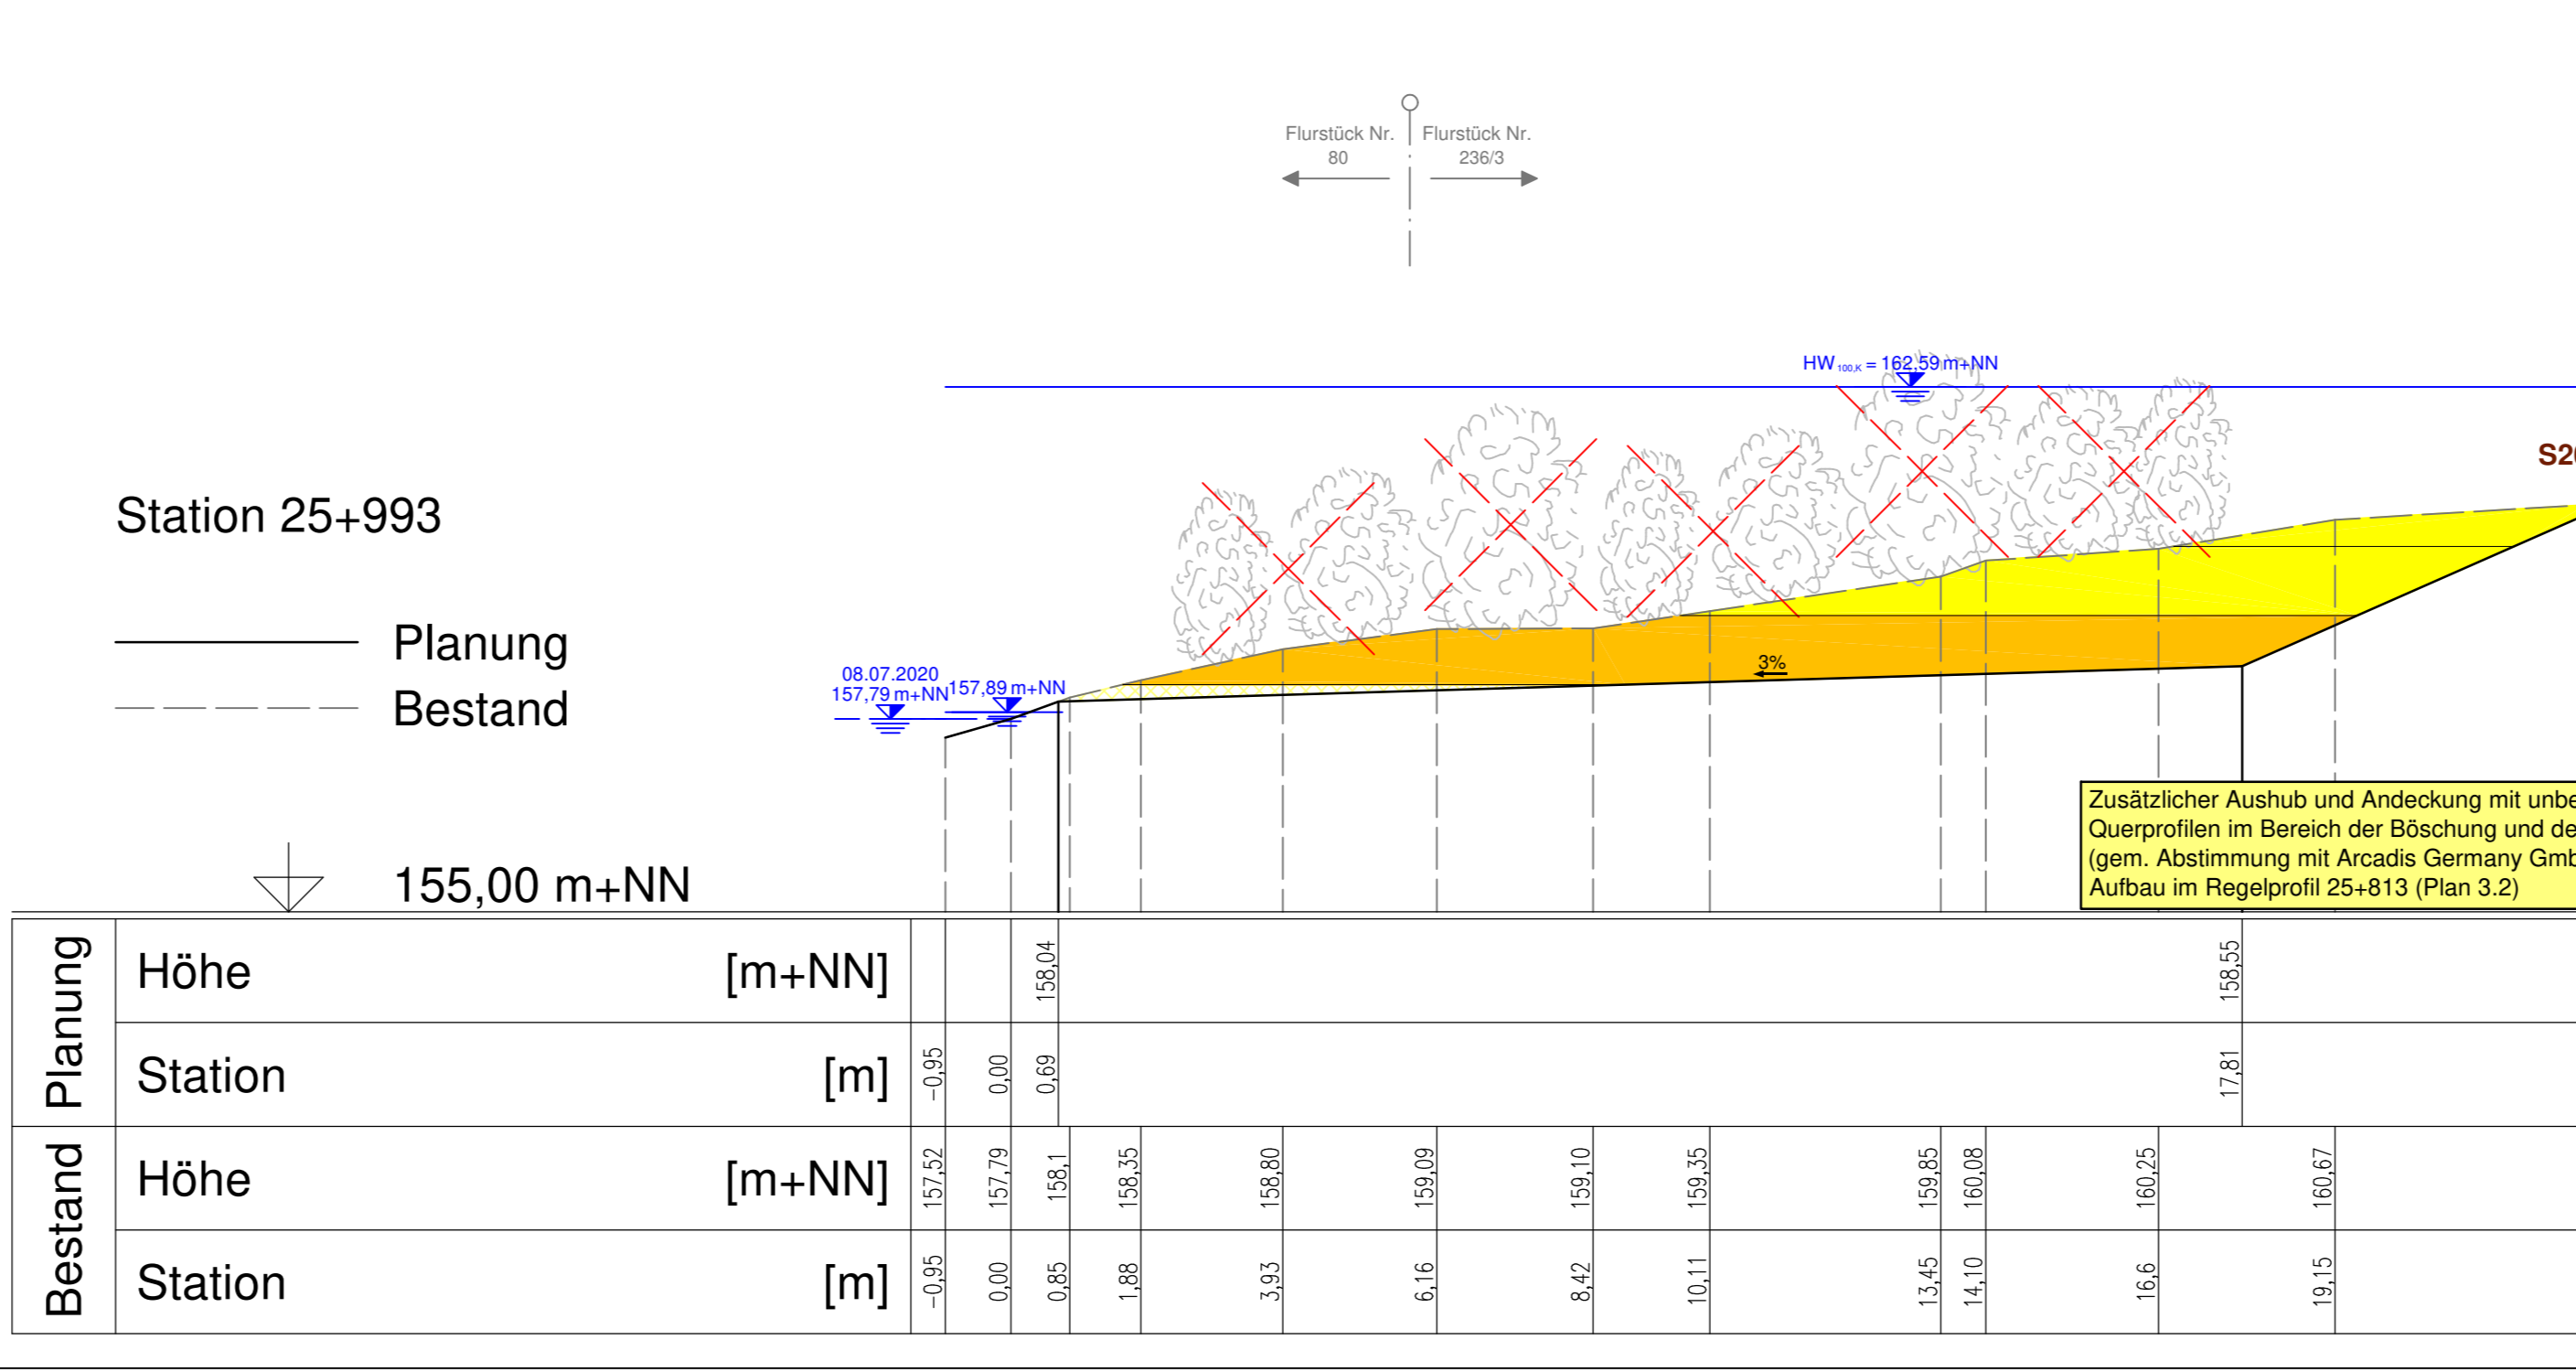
Flurstück Nr. 80

Flurstück Nr. 236/3

HW$_{100,K}$ = 162,59 m+NN

S2

Station 25+993

Planung

Bestand

08.07.2020
157,79 m+NN

157,89 m+NN

3%

155,00 m+NN

Zusätzlicher Aushub und Andeckung mit unbe
Querprofilen im Bereich der Böschung und de
(gem. Abstimmung mit Arcadis Germany Gmb
Aufbau im Regelprofil 25+813 (Plan 3.2)

| | | | | | | | | | | | | | | | |
|---|---|---|---|---|---|---|---|---|---|---|---|---|---|---|---|
| Planung | Höhe [m+NN] | | | 158,04 | | | | | | | | | | 158,55 | |
| | Station [m] | -0,95 | 0,00 | 0,69 | | | | | | | | | | 17,81 | |
| Bestand | Höhe [m+NN] | 157,52 | 157,79 | 158,1 | 158,35 | 158,80 | 159,09 | 159,10 | 159,35 | 159,85 | 160,08 | 160,25 | | | 160,67 |
| | Station [m] | -0,95 | 0,00 | 0,85 | 1,88 | 3,93 | 6,16 | 8,42 | 10,11 | 13,45 | 14,10 | 16,6 | | | 19,15 |